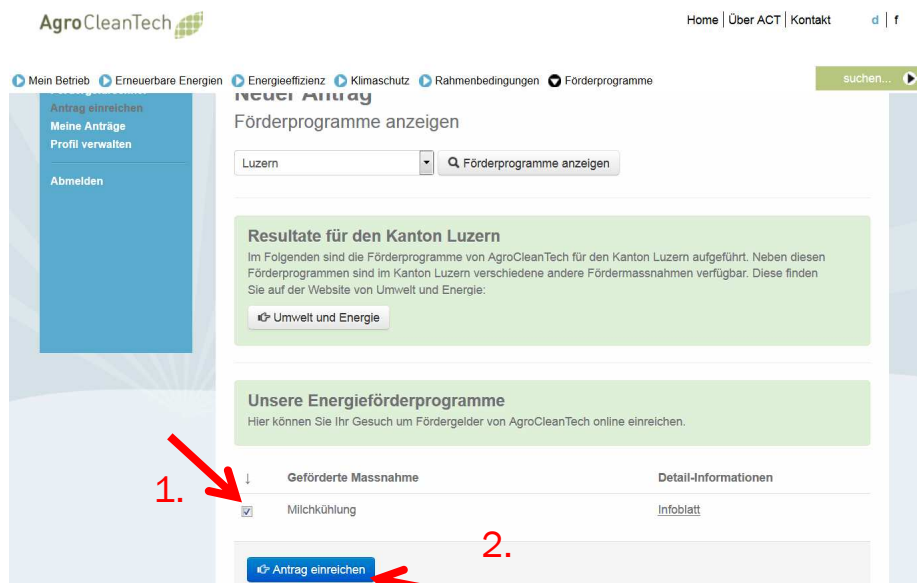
AgroCleanTech

Home | Über ACT | Kontakt   d | f

Mein Betrieb   Erneuerbare Energien   Energieeffizienz   Klimaschutz   Rahmenbedingungen   Förderprogramme

suchen...

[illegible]
Antrag einreichen
Meine Anträge
Profil verwalten

Abmelden

Neuer Antrag

Förderprogramme anzeigen

Luzern   Förderprogramme anzeigen

Resultate für den Kanton Luzern

Im Folgenden sind die Förderprogramme von AgroCleanTech für den Kanton Luzern aufgeführt. Neben diesen Förderprogrammen sind im Kanton Luzern verschiedene andere Fördermassnahmen verfügbar. Diese finden Sie auf der Website von Umwelt und Energie:

Umwelt und Energie

Unsere Energieförderprogramme

Hier können Sie Ihr Gesuch um Fördergelder von AgroCleanTech online einreichen.

1.

| ↓ | Geförderte Massnahme | Detail-Informationen |
|---|---|---|
| ☑ | Milchkühlung | Infoblatt |

2.

Antrag einreichen